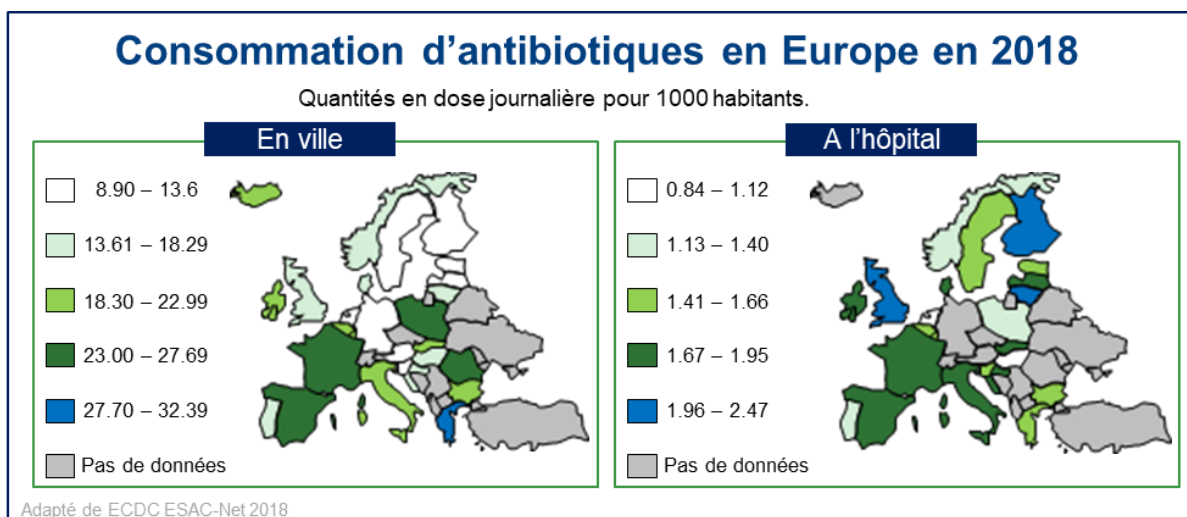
Consommation d’antibiotiques en Europe en 2018

Quantités en dose journalière pour 1000 habitants.

En ville

8.90 – 13.6
13.61 – 18.29
18.30 – 22.99
23.00 – 27.69
27.70 – 32.39
Pas de données

A l’hôpital

0.84 – 1.12
1.13 – 1.40
1.41 – 1.66
1.67 – 1.95
1.96 – 2.47
Pas de données

Adapté de ECDC ESAC-Net 2018